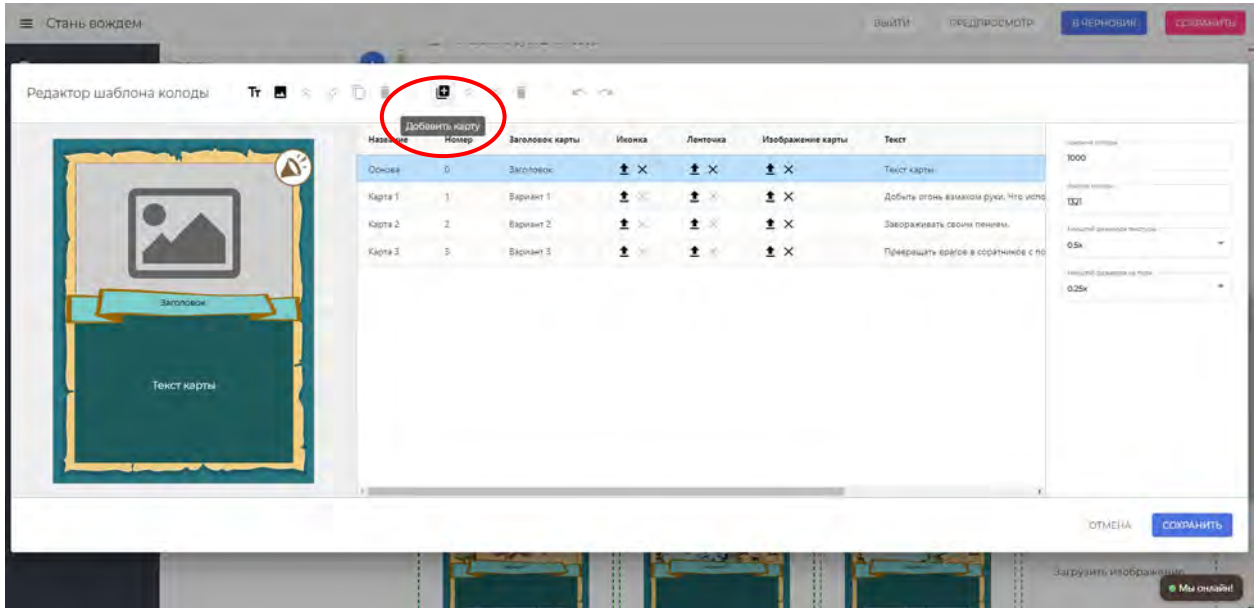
Стань вождем

ВЫЙТИ ПРЕДПРОСМОТР В ЧЕРНОВИК СОХРАНИТЬ

Редактор шаблона колоды

Тт

Добавить карту

Заголовок

Текст карты

| Название | Номер | Заголовок карты | Иконка | Ленточка | Изображение карты | Текст |
|---|---|---|---|---|---|---|
| Основа | 0 | Заголовок | | | | Текст карты |
| Карта 1 | 1 | Вариант 1 | | | | Добыть огонь взмахом руки. Что испо |
| Карта 2 | 2 | Вариант 2 | | | | Завораживать своим пением. |
| Карта 3 | 3 | Вариант 3 | | | | Превращать врагов в соратников с по |

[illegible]
1000
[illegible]
1321
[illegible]
0.5x
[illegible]
0.25x

ОТМЕНА СОХРАНИТЬ

Загрузить изображение

Мы онлайн!